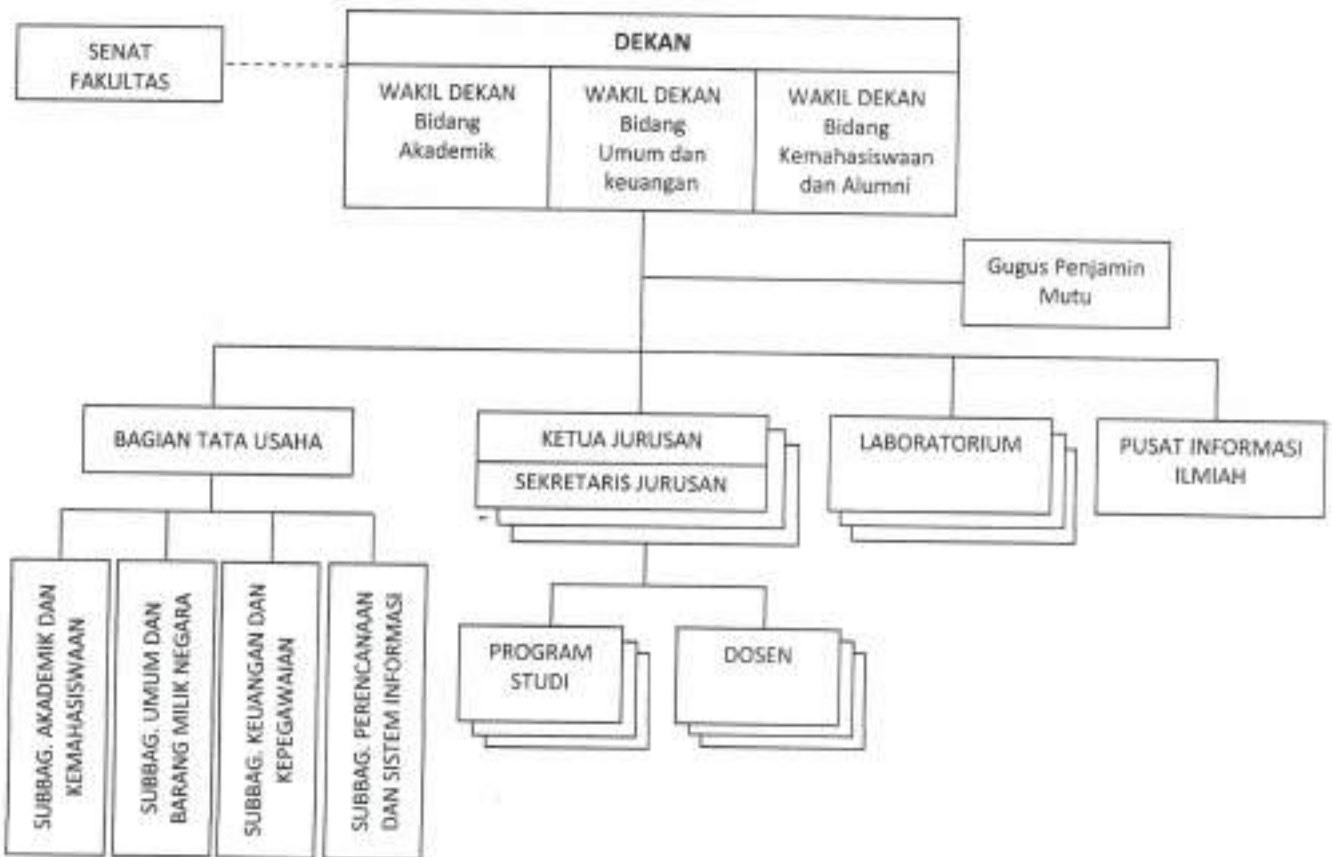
SENAT FAKULTAS

DEKAN

WAKIL DEKAN Bidang Akademik

WAKIL DEKAN Bidang Umum dan keuangan

WAKIL DEKAN Bidang Kemahasiswaan dan Alumni

Gugus Penjamin Mutu

BAGIAN TATA USAHA

KETUA JURUSAN

SEKRETARIS JURUSAN

LABORATORIUM

PUSAT INFORMASI ILMIAH

SUBBAG. AKADEMIK DAN KEMAHASISWAAN

SUBBAG. UMUM DAN BARANG MILIK NEGARA

SUBBAG. KEUANGAN DAN KEPEGAWAIAN

SUBBAG. PERENCANAAN DAN SISTEM INFORMASI

PROGRAM STUDI

DOSEN